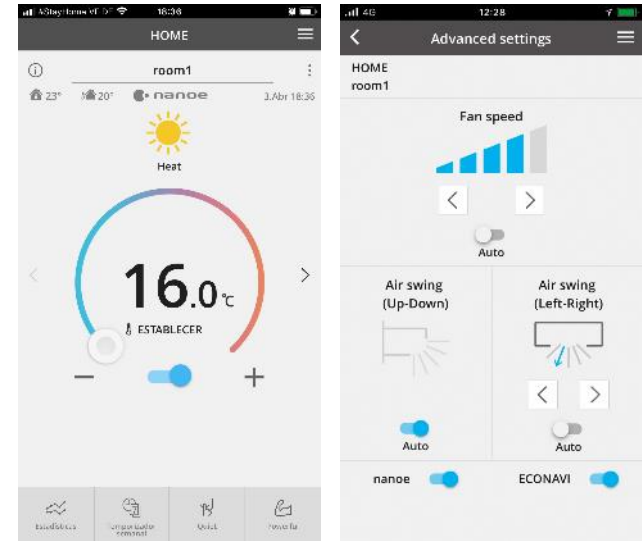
16:36

HOME

room1

23° 20° nanoe 3.Abr 18:36

Heat

16.0℃

ESTABLECER

−

+

Estadísticas

Temporizador semanal

Quiet

Powerful

4G 12:28

Advanced settings

HOME
room1

Fan speed

Auto

Air swing
(Up-Down)

Auto

Air swing
(Left-Right)

Auto

nanoe

ECONAVI